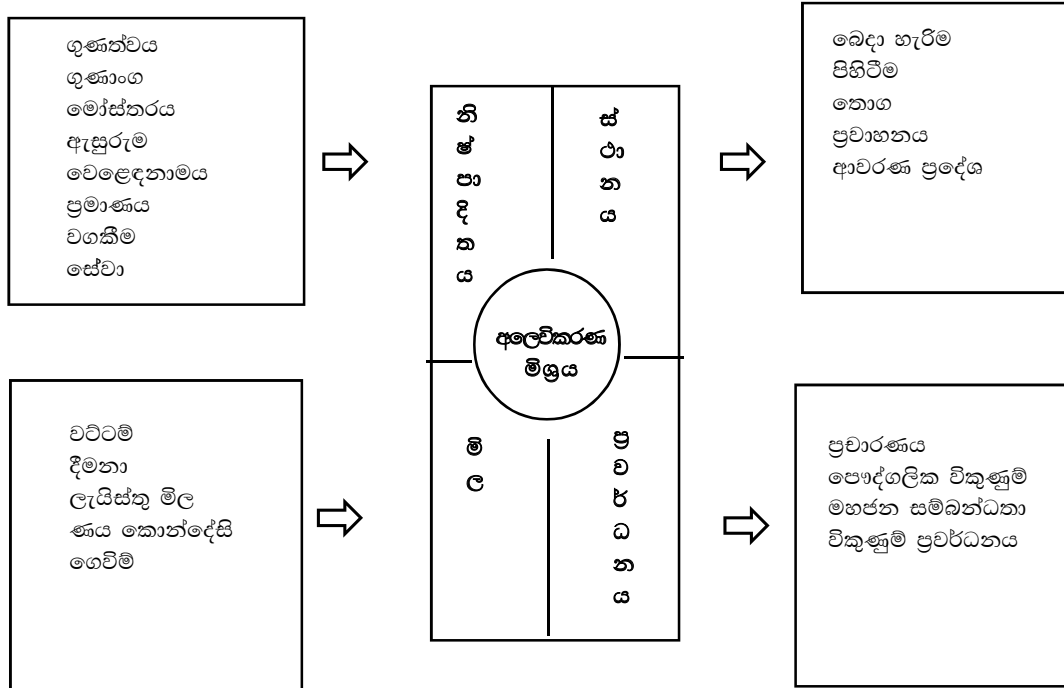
ගුණත්වය
ගුණාංග
මෝස්තරය
ඇසුරුම
වෙළෙඳනාමය
ප්‍රමාණය
වගකීම
සේවා

නි
ෂ්
පා
දි
ත
ය

ස්
ථා
න
ය

බෙදා හැරීම
පිහිටීම
තොග
ප්‍රවාහනය
ආවරණ ප්‍රදේශ

අලෙවිකරණ මිශ්‍රය

වට්ටම්
දීමනා
ලැයිස්තු මිල
ණය කොන්දේසි
ගෙවීම්

මි
ල

ප්‍ර
ව
ර්
ධ
න
ය

ප්‍රචාරණය
පෞද්ගලික විකුණුම්
මහජන සම්බන්ධතා
විකුණුම් ප්‍රවර්ධනය